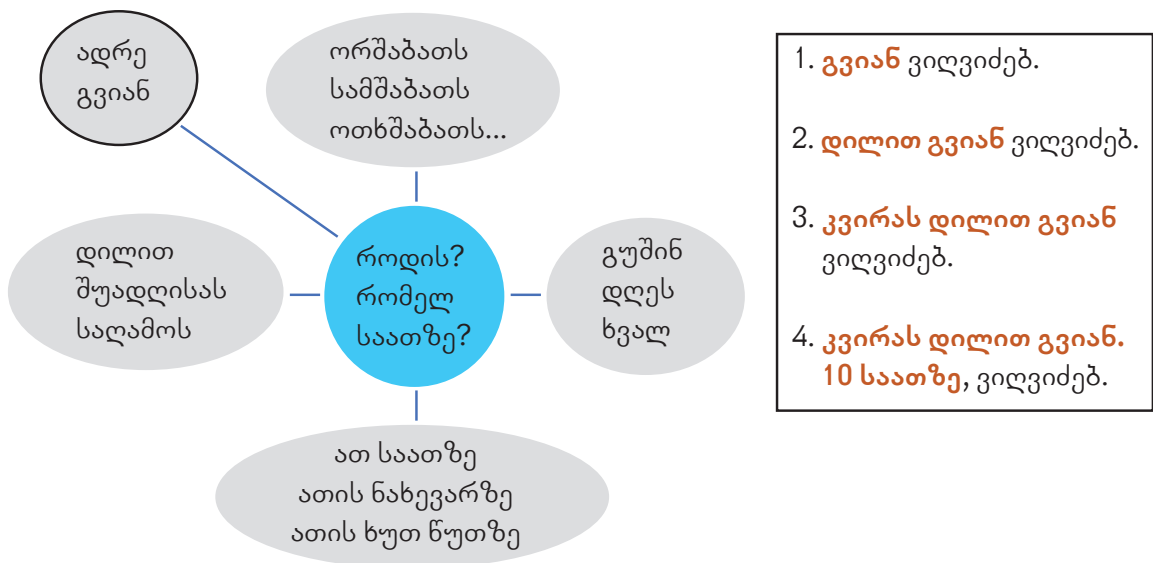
ადრე
გვიან

ორშაბათს
სამშაბათს
ოთხშაბათს...

დილით
შუადღისას
საღამოს

როდის?
რომელ
საათზე?

გუშინ
დღეს
ხვალ

ათ საათზე
ათის ნახევარზე
ათის ხუთ წუთზე

1. გვიან ვიღვიძებ.

2. დილით გვიან ვიღვიძებ.

3. კვირას დილით გვიან ვიღვიძებ.

4. კვირას დილით გვიან. 10 საათზე, ვიღვიძებ.